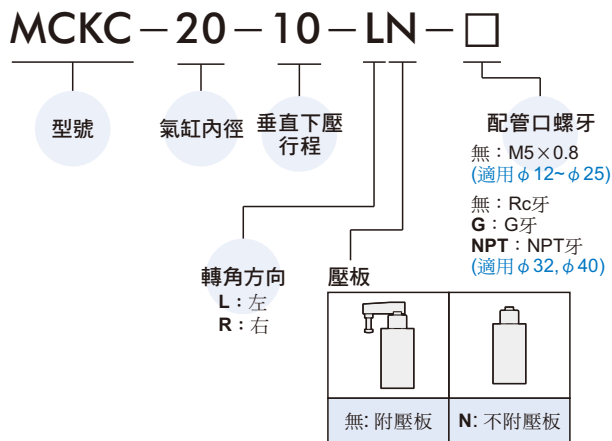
MCKC − 20 − 10 − LN − □

型號

氣缸內徑

垂直下壓行程

配管口螺牙
無：M5×0.8
(適用 $\phi$ 12~ $\phi$ 25)
無：Rc牙
**G**：G牙
**NPT**：NPT牙
(適用 $\phi$ 32, $\phi$ 40)

轉角方向
**L**：左
**R**：右

壓板

| 無: 附壓板 | **N**: 不附壓板 |
|---|---|